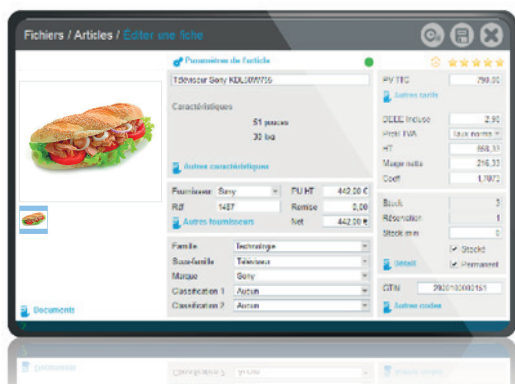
Fichiers / Articles / Éditer une fiche

Paramètres de l'article

Téléviseur Sony KDL50W706

Caractéristiques

51 pouces

30 kg

Autres caractéristiques

Fournisseur Sony

Réf 1487

Autres fournisseurs

PU HT 442,00 €

Remise 0,00

Net 442,00 €

Famille Technologie

Sous-famille Téléviseurs

Marque Sony

Classification 1 Aucun

Classification 2 Aucun

Documents

PV TTC 799,00

Autres tarifs

DEEE incluse 2,50

Taux TVA taux normal

HT 665,83

Marge nette 216,33

Coeff 1,5073

Stock 3

Réservation 1

Stock min 0

Détail

Stocké

Permanent

GTIN 2920180000151

Autres codes